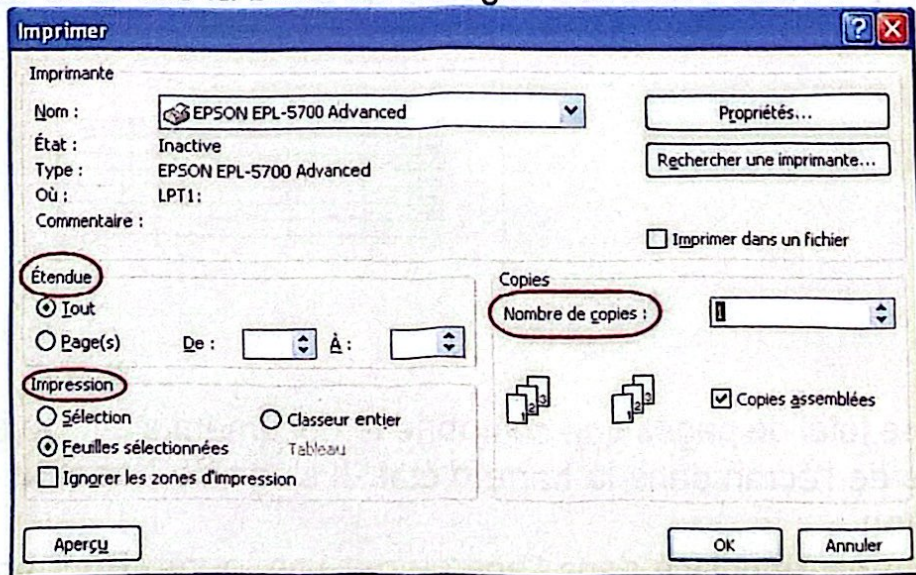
Imprimer

Imprimante

Nom : EPSON EPL-5700 Advanced

Propriétés...

État : Inactive

Type : EPSON EPL-5700 Advanced

Rechercher une imprimante...

Où : LPT1:

Commentaire :

Imprimer dans un fichier

Étendue

Tout

Page(s) De : À :

Copies

Nombre de copies : 1

Impression

Sélection

Classeur entier

Feuilles sélectionnées

Tableau

Ignorer les zones d'impression

Copies assemblées

Aperçu

OK

Annuler